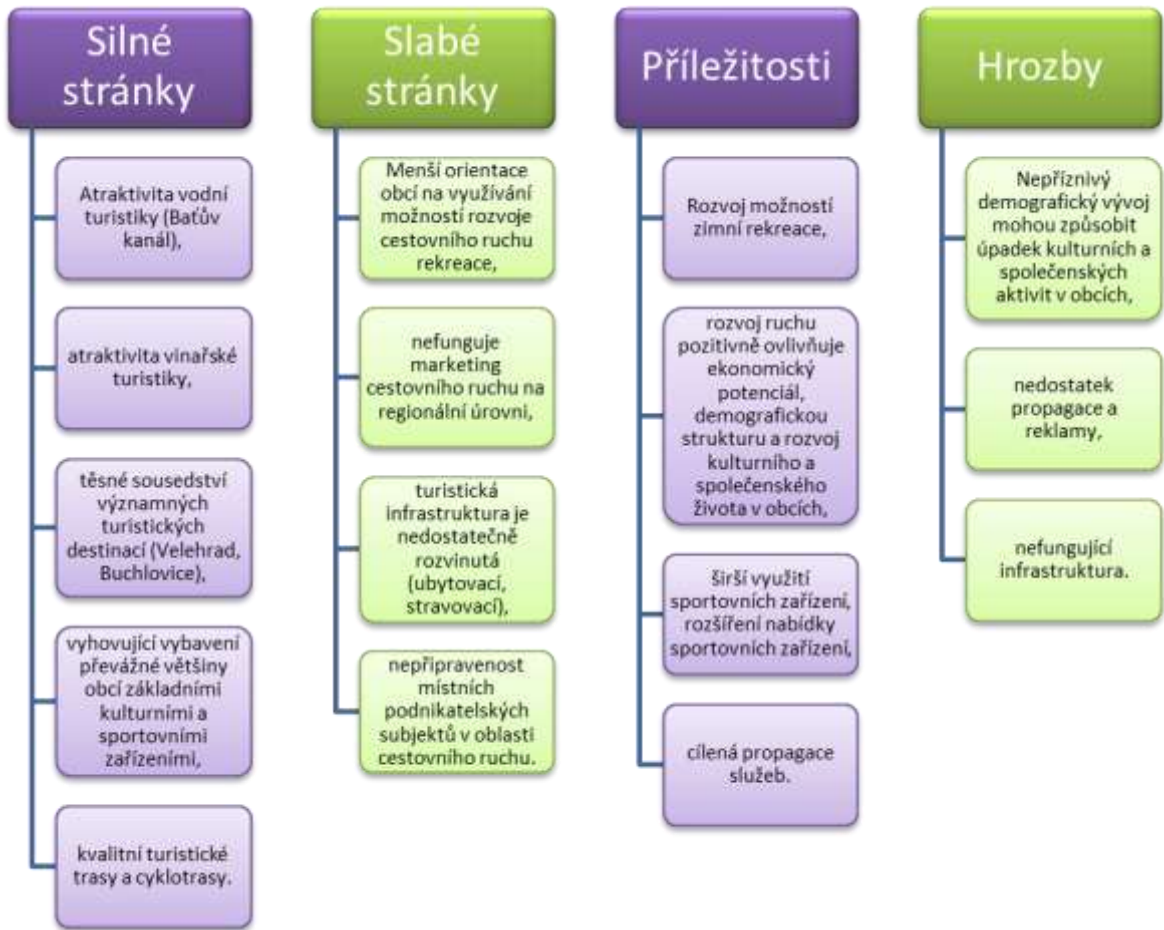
Silné stránky

Atraktivita vodní turistiky (Baťův kanál),

atraktivita vinařské turistiky,

těsné sousedství významných turistických destinací (Velehrad, Buchlovice),

vyhovující vybavení převážné většiny obcí základními kulturními a sportovními zařízeními,

kvalitní turistické trasy a cyklotrasy.

Slabé stránky

Menší orientace obcí na využívání možností rozvoje cestovního ruchu rekreace,

nefunguje marketing cestovního ruchu na regionální úrovni,

turistická infrastruktura je nedostatečně rozvinutá (ubytovací, stravovací),

nepřipravenost místních podnikatelských subjektů v oblasti cestovního ruchu.

Příležitosti

Rozvoj možností zimní rekreace,

rozvoj ruchu pozitivně ovlivňuje ekonomický potenciál, demografickou strukturu a rozvoj kulturního a společenského života v obcích,

širší využití sportovních zařízení, rozšíření nabídky sportovních zařízení,

cílená propagace služeb.

Hrozby

Nepříznivý demografický vývoj mohou způsobit úpadek kulturních a společenských aktivit v obcích,

nedostatek propagace a reklamy,

nefungující infrastruktura.